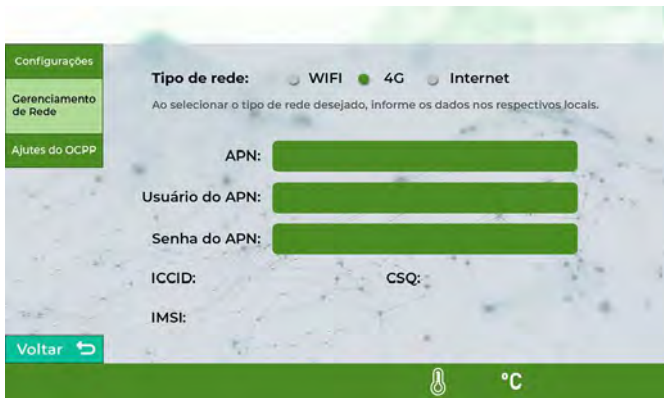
Configurações

Gerenciamento de Rede

Ajutes do OCPP

Tipo de rede: WIFI 4G Internet

Ao selecionar o tipo de rede desejado, informe os dados nos respectivos locais.

APN:

Usuário do APN:

Senha do APN:

ICCID:

CSQ:

IMSI:

Voltar

°C